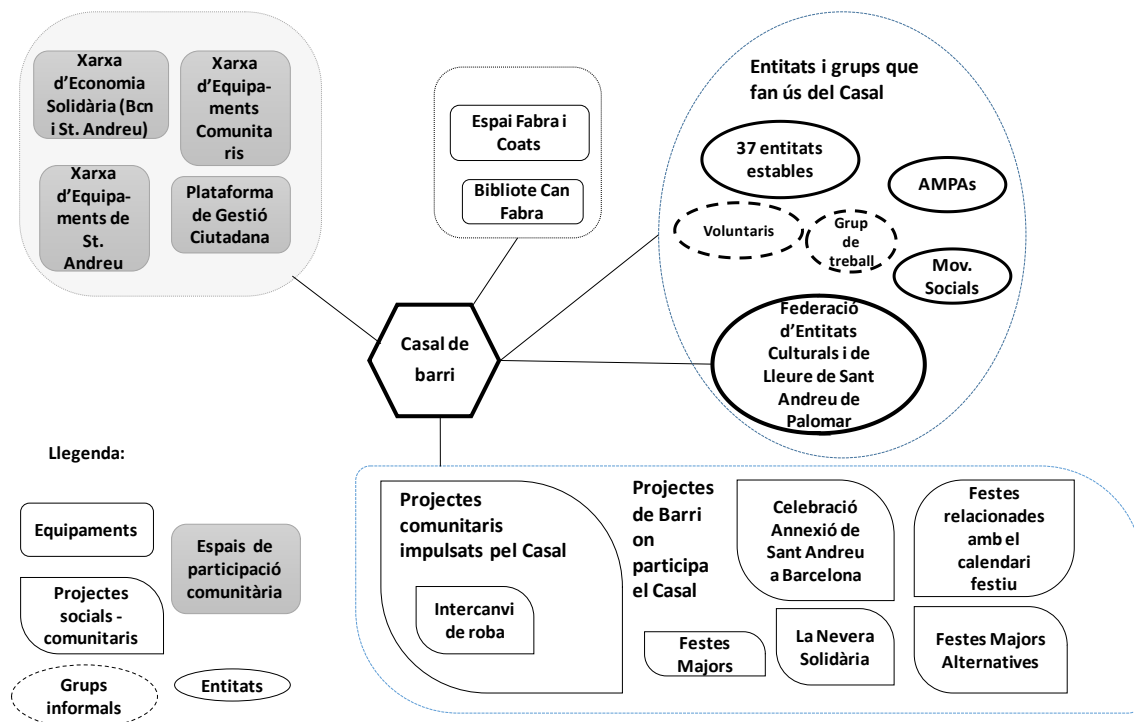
Xarxa d'Economia Solidària (Bcn i St. Andreu)

Xarxa d'Equipaments Comunitaris

Xarxa d'Equipaments de St. Andreu

Plataforma de Gestió Ciutadana

Espai Fabra i Coats

Bibliote Can Fabra

Entitats i grups que fan ús del Casal

37 entitats estables

AMPAs

Voluntaris

Grup de treball

Mov. Socials

Federació d'Entitats Culturals i de Lleure de Sant Andreu de Palomar

Casal de barri

Llegenda:

Equipaments

Espais de participació comunitària

Projectes socials - comunitaris

Grups informals

Entitats

Projectes comunitaris impulsats pel Casal

Intercanvi de roba

Projectes de Barri on participa el Casal

Celebració Annexió de Sant Andreu a Barcelona

Festes relacionades amb el calendari festiu

Festes Majors

La Nevera Solidària

Festes Majors Alternatives